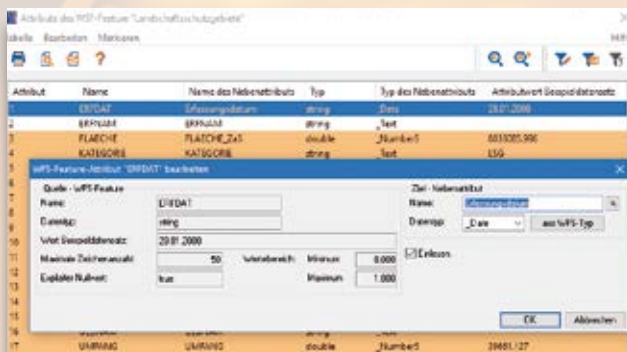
Attribute des WFS-Feature "Landschaftsschutzgebiet"

abelle Bearbeiten Markieren

?

| Attribut | Name | Name des Nebenattributs | Typ | Typ des Nebenattributs | Attributwert Beispieldatensatz |
|---|---|---|---|---|---|
| | ERFDAT | Erfassungsdatum | string | Date | 29.01.2000 |
| 2 | ERFNAME | ERFNAME | string | _Text | |
| 3 | FLAECHE | FLAECHE_ZuS | double | _Number5 | 6033085.998 |
| 4 | KATEGORIE | KATEGORIE | string | _Text | LSG |
| 5 | | | | | |
| 16 | | | string | _Text | |
| 17 | UMFANG | UMFANG | double | _Number5 | 39481.127 |

WFS-Feature-Attribut "ERFDAT" bearbeiten

Quelle - WFS-Feature

Name: ERFDAT

Datentyp: string

Wert Beispieldatensatz: 29.01.2000

Maximale Zeichenanzahl: 50

Wertebereich: Minimum 0.000

Explizites Nullwert: true

Maximum 1.000

Ziel - Nebenattribut

Name: Erfassungsdatum

Datentyp: _Date

aus WFS-Typ

Einlesen

OK

Abbrechen